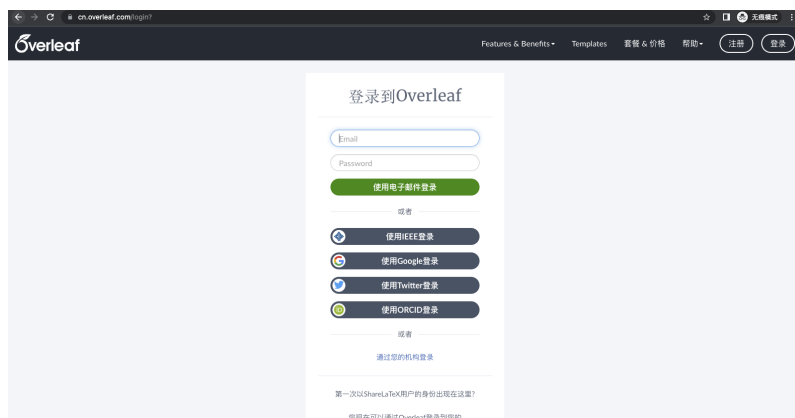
cn.overleaf.com/login?

无痕模式

Overleaf

Features & Benefits ▾ Templates 套餐 & 价格 帮助 ▾ 注册 登录

登录到Overleaf

Email

Password

使用电子邮件登录

或者

使用IEEE登录

使用Google登录

使用Twitter登录

使用ORCID登录

或者

通过您的机构登录

第一次以ShareLaTeX用户的身份出现在这里?

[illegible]